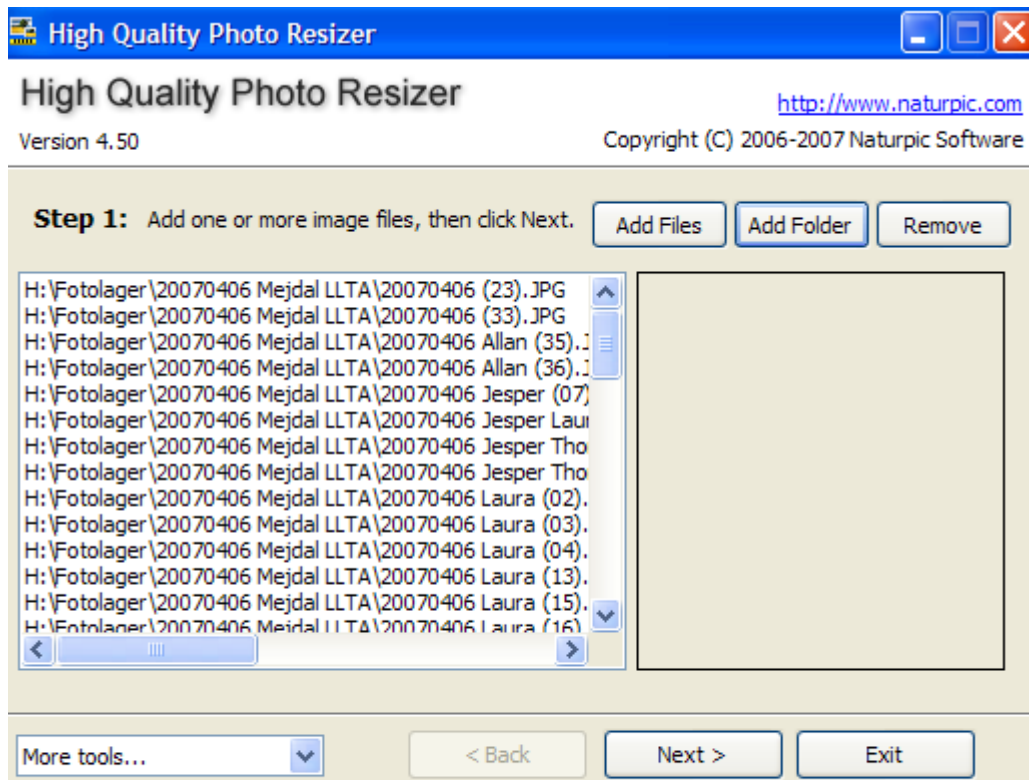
High Quality Photo Resizer

High Quality Photo Resizer
Version 4.50

http://www.naturpic.com
Copyright (C) 2006-2007 Naturpic Software

Step 1: Add one or more image files, then click Next.

Add Files
Add Folder
Remove

H:\Fotolager\20070406 Mejdal LLTA\20070406 (23).JPG
H:\Fotolager\20070406 Mejdal LLTA\20070406 (33).JPG
H:\Fotolager\20070406 Mejdal LLTA\20070406 Allan (35).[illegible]
H:\Fotolager\20070406 Mejdal LLTA\20070406 Allan (36).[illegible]
H:\Fotolager\20070406 Mejdal LLTA\20070406 Jesper (07)
H:\Fotolager\20070406 Mejdal LLTA\20070406 Jesper Laur
H:\Fotolager\20070406 Mejdal LLTA\20070406 Jesper Tho
H:\Fotolager\20070406 Mejdal LLTA\20070406 Jesper Tho
H:\Fotolager\20070406 Mejdal LLTA\20070406 Laura (02).
H:\Fotolager\20070406 Mejdal LLTA\20070406 Laura (03).
H:\Fotolager\20070406 Mejdal LLTA\20070406 Laura (04).
H:\Fotolager\20070406 Mejdal LLTA\20070406 Laura (13).
H:\Fotolager\20070406 Mejdal LLTA\20070406 Laura (15).
H:\Fotolager\20070406 Mejdal LLTA\20070406 Laura (16).

More tools...
< Back
Next >
Exit